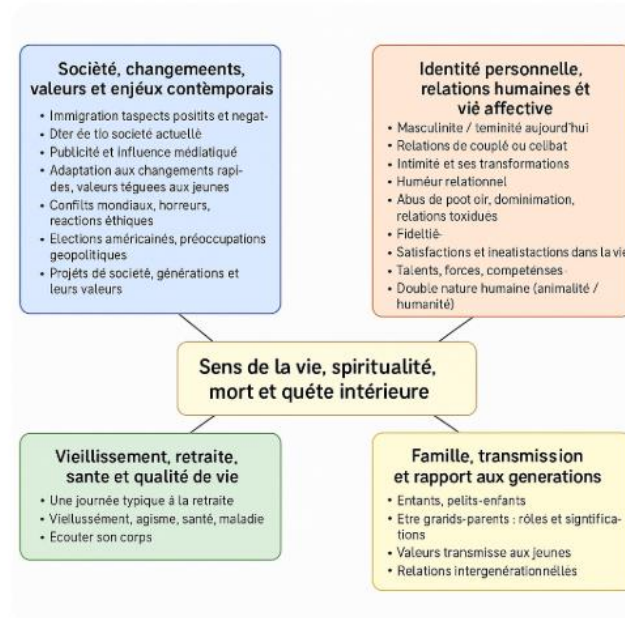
Société, changemeents, valeurs et enjeux contèmporais

• Immigration taspects positits et negat-
• Dter ée tio societé actuellè
• Publicité et influence médiatiqué
• Adaptation aux changements rapides, valeurs téguees aux jeunes
• Confilts mondiaux, horreurs, reactions éthiques
• Elections américainés, préoccupations geopolitiques
• Projéts de société, générations et leurs valeurs

Identité personnelle, relations humaines ét vié affective

• Masculinite / teminité aujourd'hui
• Relations de couplé ou celibat
• Intimité et ses transformations
• Huméur relationnel
• Abus de poot oir, dominimation, relations toxiduės
• Fideltié
• Satisfactions et ineatistactions dans la vie
• Talents, forces, competénses
• Double nature humaine (animalité / humanité)

Sens de la vie, spiritualité, mort et quéte intérieure

Vieillissement, retraite, sante et qualité de vie

• Une journée typique à la retraite
• Viellussément, agisme, santé, maladie
• Ecouter son corps

Famille, transmission et rapport aux generations

• Entants, pelits-enfants
• Etre grards-parents : róles et signtifications
• Valeurs transmisse aux jeunes
• Relations intergenérationnėllės